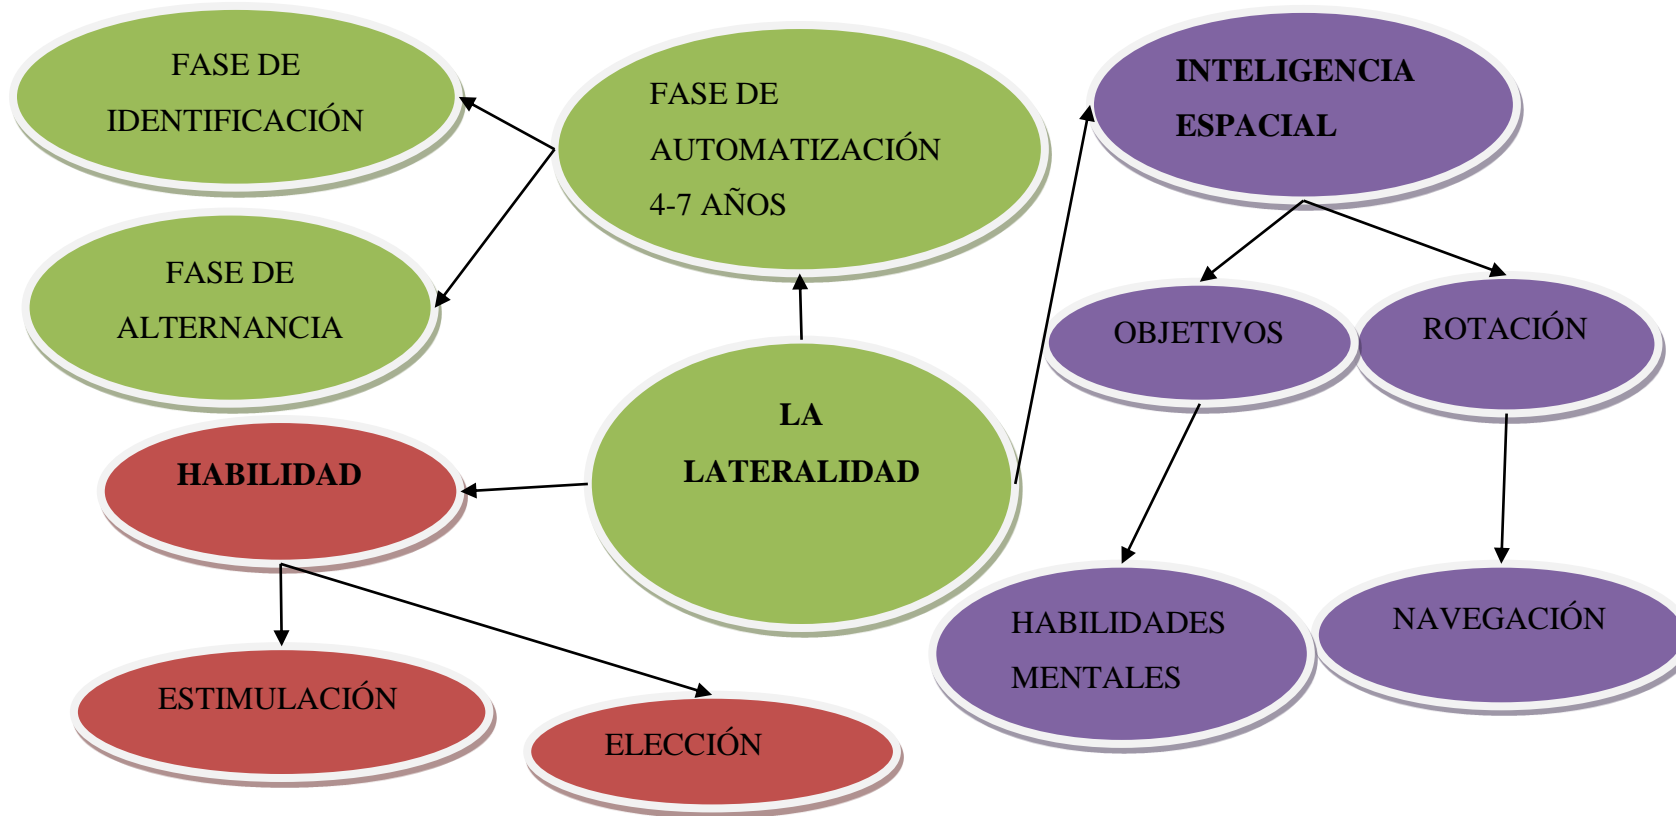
FASE DE IDENTIFICACIÓN

FASE DE AUTOMATIZACIÓN 4-7 AÑOS

INTELIGENCIA ESPACIAL

FASE DE ALTERNANCIA

OBJETIVOS

ROTACIÓN

LA LATERALIDAD

HABILIDAD

HABILIDADES MENTALES

NAVEGACIÓN

ESTIMULACIÓN

ELECCIÓN